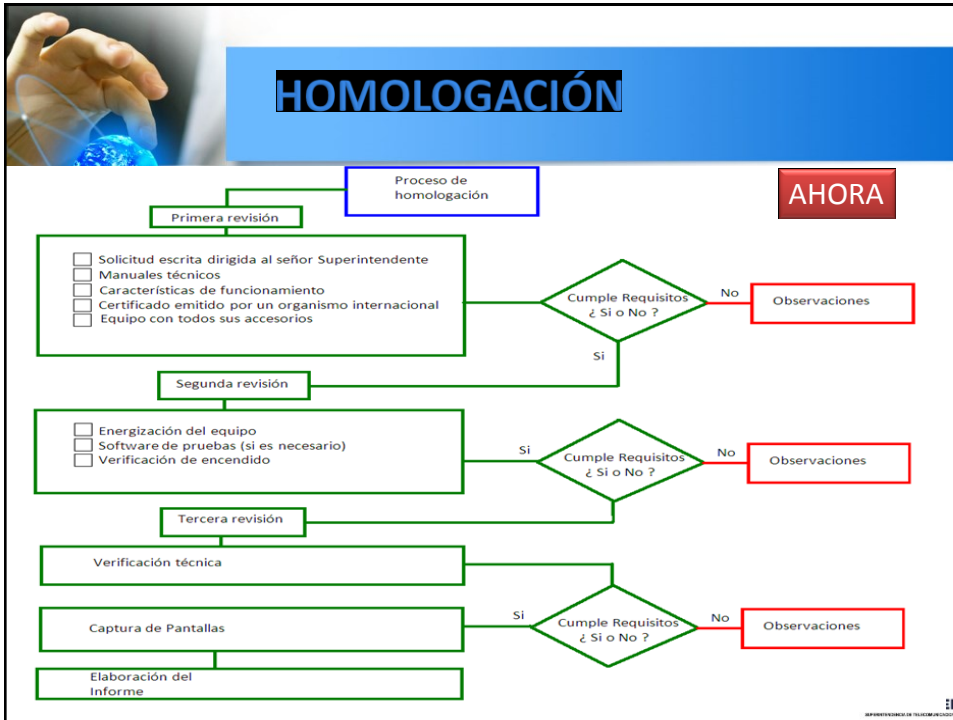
HOMOLOGACIÓN

AHORA

Proceso de homologación

Primera revisión

Solicitud escrita dirigida al señor Superintendente
Manuales técnicos
Características de funcionamiento
Certificado emitido por un organismo internacional
Equipo con todos sus accesorios

Cumple Requisitos ¿ Si o No ?

No

Observaciones

Si

Segunda revisión

Energización del equipo
Software de pruebas (si es necesario)
Verificación de encendido

Si

Cumple Requisitos ¿ Si o No ?

No

Observaciones

Tercera revisión

Verificación técnica

Captura de Pantallas

Si

Cumple Requisitos ¿ Si o No ?

No

Observaciones

Elaboración del Informe

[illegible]